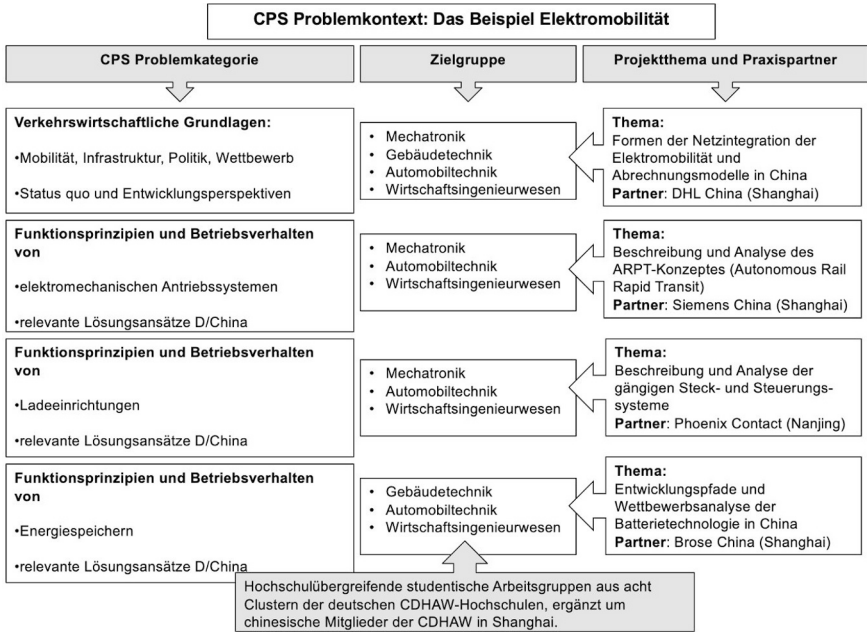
CPS Problemkontext: Das Beispiel Elektromobilität

CPS Problemkategorie

Zielgruppe

Projektthema und Praxispartner

Verkehrswirtschaftliche Grundlagen:

•Mobilität, Infrastruktur, Politik, Wettbewerb

•Status quo und Entwicklungsperspektiven

• Mechatronik
• Gebäudetechnik
• Automobiltechnik
• Wirtschaftsingenieurwesen

Thema:
Formen der Netzintegration der Elektromobilität und Abrechnungsmodelle in China
Partner: DHL China (Shanghai)

Funktionsprinzipien und Betriebsverhalten von

•elektromechanischen Antriebssystemen

•relevante Lösungsansätze D/China

• Mechatronik
• Automobiltechnik
• Wirtschaftsingenieurwesen

Thema:
Beschreibung und Analyse des ARPT-Konzeptes (Autonomous Rail Rapid Transit)
Partner: Siemens China (Shanghai)

Funktionsprinzipien und Betriebsverhalten von

•Ladeeinrichtungen

•relevante Lösungsansätze D/China

• Mechatronik
• Automobiltechnik
• Wirtschaftsingenieurwesen

Thema:
Beschreibung und Analyse der gängigen Steck- und Steuerungssysteme
Partner: Phoenix Contact (Nanjing)

Funktionsprinzipien und Betriebsverhalten von

•Energiespeichern

•relevante Lösungsansätze D/China

• Gebäudetechnik
• Automobiltechnik
• Wirtschaftsingenieurwesen

Thema:
Entwicklungspfade und Wettbewerbsanalyse der Batterietechnologie in China
Partner: Brose China (Shanghai)

Hochschulübergreifende studentische Arbeitsgruppen aus acht Clustern der deutschen CDHAW-Hochschulen, ergänzt um chinesische Mitglieder der CDHAW in Shanghai.